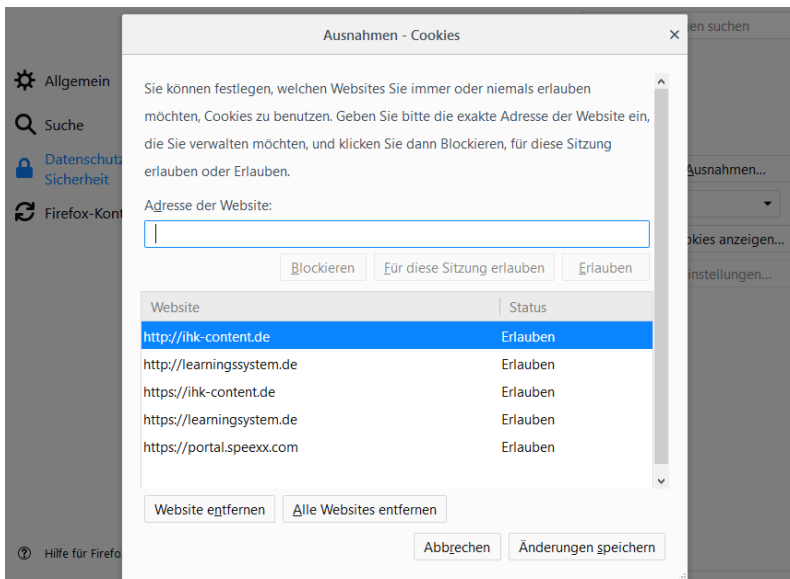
en suchen

Allgemein

Suche

Datenschutz
Sicherheit

Firefox-Kont

Hilfe für Firefo

Ausnahmen...

okies anzeigen...

instellungen...

Ausnahmen - Cookies

×

Sie können festlegen, welchen Websites Sie immer oder niemals erlauben möchten, Cookies zu benutzen. Geben Sie bitte die exakte Adresse der Website ein, die Sie verwalten möchten, und klicken Sie dann Blockieren, für diese Sitzung erlauben oder Erlauben.

Adresse der Website:

Blockieren | Für diese Sitzung erlauben | Erlauben

| Website | Status |
|---|---|
| http://ihk-content.de | Erlauben |
| http://learningssystem.de | Erlauben |
| https://ihk-content.de | Erlauben |
| https://learningsystem.de | Erlauben |
| https://portal.speexx.com | Erlauben |

Website entfernen | Alle Websites entfernen

Abbrechen | Änderungen speichern